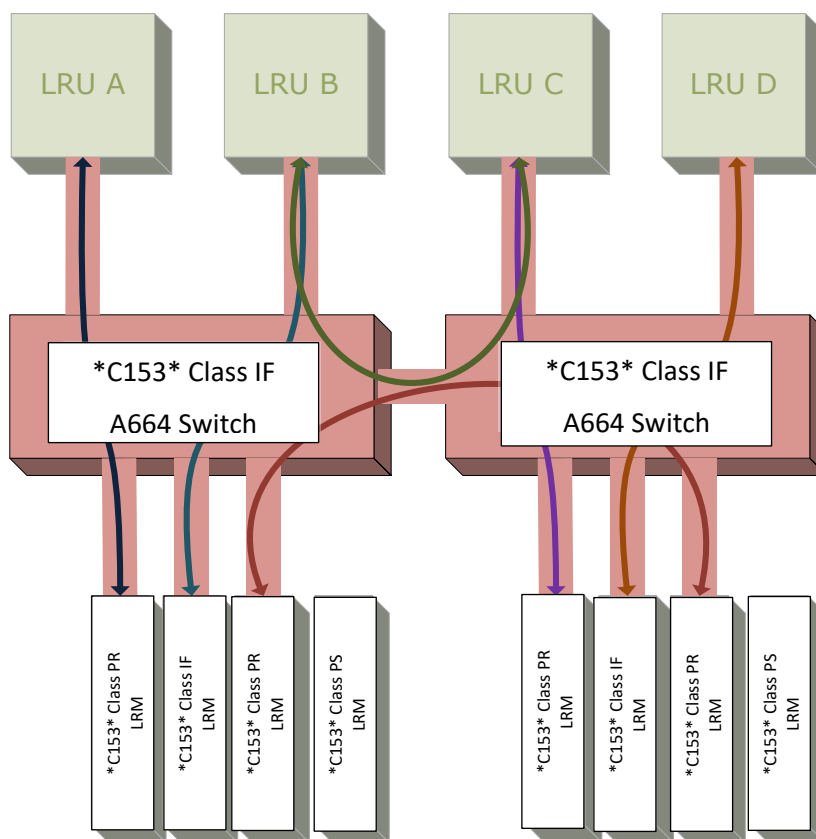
LRU A

LRU B

LRU C

LRU D

*C153* Class IF
A664 Switch

*C153* Class IF
A664 Switch

*C153* Class PR
LRM

*C153* Class IF
LRM

*C153* Class PR
LRM

*C153* Class PS
LRM

*C153* Class PR
LRM

*C153* Class IF
LRM

*C153* Class PR
LRM

*C153* Class PS
LRM